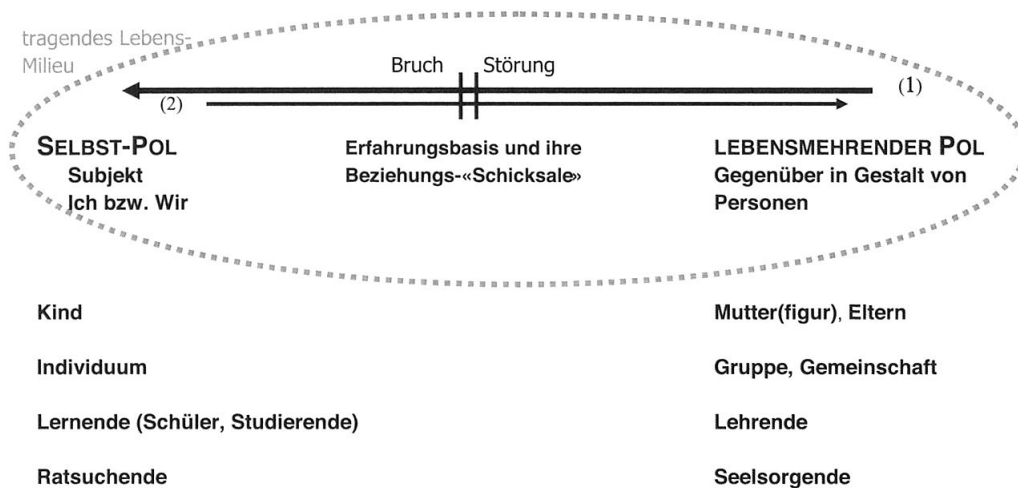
tragendes Lebens-Milieu

Bruch Störung

(2) (1)

SELBST-POL
Subjekt
Ich bzw. Wir

Erfahrungsbasis und ihre Beziehungs-«Schicksale»

LEBENSMEHRENDER POL
Gegenüber in Gestalt von Personen

Kind

Mutter(figur), Eltern

Individuum

Gruppe, Gemeinschaft

Lernende (Schüler, Studierende)

Lehrende

Ratsuchende

Seelsorgende